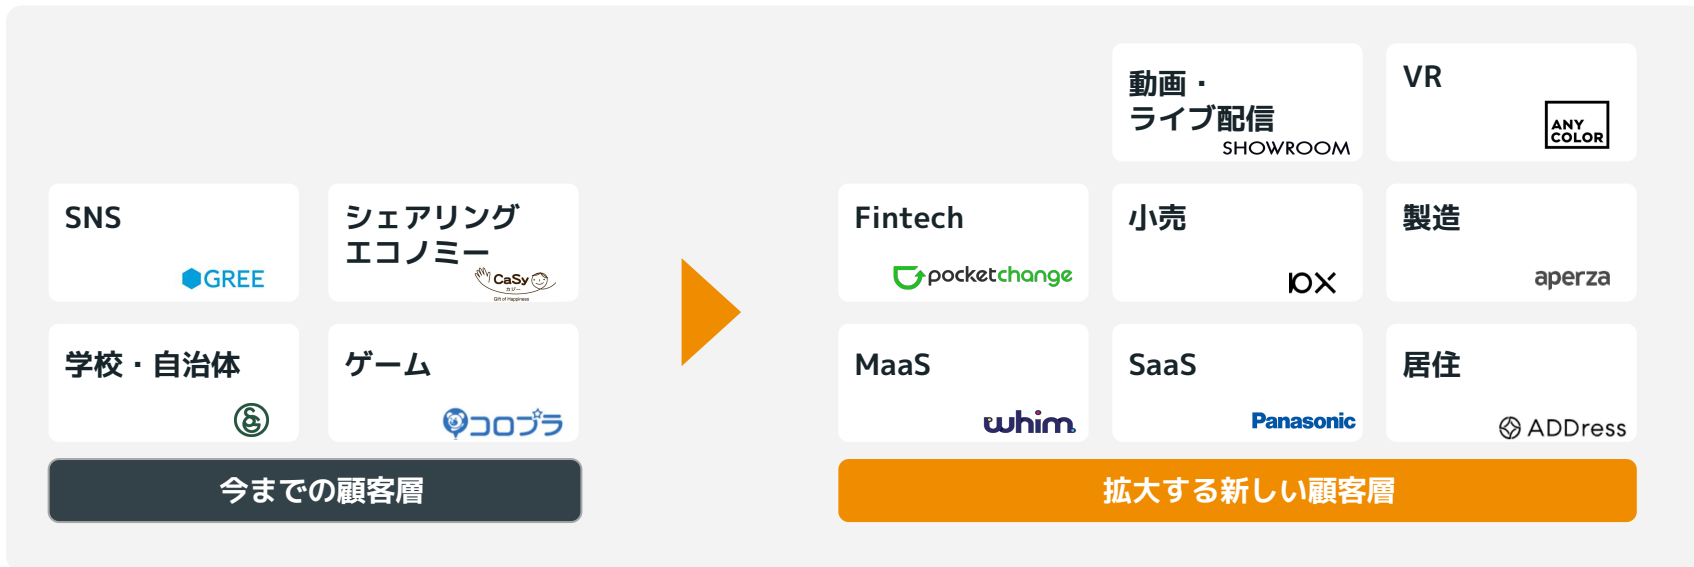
SNS
GREE

シェアリングエコノミー
CaSy
カジー
Gift of Happiness

学校・自治体

ゲーム
コロプラ

今までの顧客層

動画・ライブ配信
SHOWROOM

VR
ANY COLOR

Fintech
pocketchange

小売
10X

製造
aperza

MaaS
whim

SaaS
Panasonic

居住
ADDress

拡大する新しい顧客層